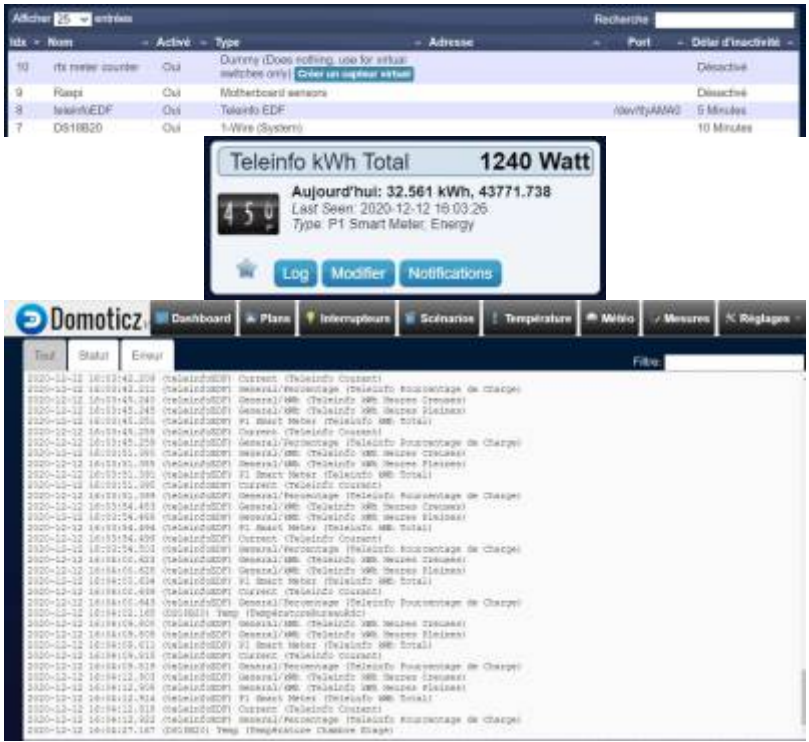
Afficher 25 entrées

Recherche

| Idx | Nom | Activé | Type | Adresse | Port | Délai d'inactivité |
|---|---|---|---|---|---|---|
| 10 | rfx meter counter | Oui | Dummy (Does nothing, use for virtual switches only) Créer un capteur virtuel | | | Désactivé |
| 9 | Raspi | Oui | Motherboard sensors | | | Désactivé |
| 8 | teleinfoEDF | Oui | Teleinfo EDF | | /dev/ttyAMA0 | 5 Minutes |
| 7 | DS18B20 | Oui | 1-Wire (System) | | | 10 Minutes |

Teleinfo kWh Total 1240 Watt

Aujourd'hui: 32.561 kWh, 43771.738

Last Seen: 2020-12-12 16:03:26

Type: P1 Smart Meter, Energy

Log Modifier Notifications

Domoticz

Dashboard Plans Interrupteurs Scénarios Température Météo Mesures Réglages

Tout Statut Erreur

Filtre:

2020-12-12 16:03:42.208 (teleinfoEDF) Current (Teleinfo Courant)
2020-12-12 16:03:45.243 (teleinfoEDF) General/Percentage (Teleinfo Pourcentage de Charge)
2020-12-12 16:03:45.243 (teleinfoEDF) General/kWh (Teleinfo kWh Heures Creuses)
2020-12-12 16:03:45.245 (teleinfoEDF) General/kWh (Teleinfo kWh Heures Pleines)
2020-12-12 16:03:45.251 (teleinfoEDF) P1 Smart Meter (Teleinfo kWh Total)
2020-12-12 16:03:45.255 (teleinfoEDF) Current (Teleinfo Courant)
2020-12-12 16:03:45.259 (teleinfoEDF) General/Percentage (Teleinfo Pourcentage de Charge)
2020-12-12 16:03:51.355 (teleinfoEDF) General/kWh (Teleinfo kWh Heures Creuses)
2020-12-12 16:03:51.355 (teleinfoEDF) General/kWh (Teleinfo kWh Heures Pleines)
2020-12-12 16:03:51.355 (teleinfoEDF) P1 Smart Meter (Teleinfo kWh Total)
2020-12-12 16:03:51.395 (teleinfoEDF) Current (Teleinfo Courant)
2020-12-12 16:03:51.398 (teleinfoEDF) General/Percentage (Teleinfo Pourcentage de Charge)
2020-12-12 16:03:54.453 (teleinfoEDF) General/kWh (Teleinfo kWh Heures Creuses)
2020-12-12 16:03:54.453 (teleinfoEDF) General/kWh (Teleinfo kWh Heures Pleines)
2020-12-12 16:03:54.496 (teleinfoEDF) P1 Smart Meter (Teleinfo kWh Total)
2020-12-12 16:03:54.498 (teleinfoEDF) Current (Teleinfo Courant)
2020-12-12 16:03:54.502 (teleinfoEDF) General/Percentage (Teleinfo Pourcentage de Charge)
2020-12-12 16:04:00.623 (teleinfoEDF) General/kWh (Teleinfo kWh Heures Creuses)
2020-12-12 16:04:00.628 (teleinfoEDF) General/kWh (Teleinfo kWh Heures Pleines)
2020-12-12 16:04:00.634 (teleinfoEDF) P1 Smart Meter (Teleinfo kWh Total)
2020-12-12 16:04:00.638 (teleinfoEDF) Current (Teleinfo Courant)
2020-12-12 16:04:00.643 (teleinfoEDF) General/Percentage (Teleinfo Pourcentage de Charge)
2020-12-12 16:04:03.168 (DS18B20) Temp (TempératureBureauAdc)
2020-12-12 16:04:09.905 (teleinfoEDF) General/kWh (Teleinfo kWh Heures Creuses)
2020-12-12 16:04:09.908 (teleinfoEDF) General/kWh (Teleinfo kWh Heures Pleines)
2020-12-12 16:04:09.912 (teleinfoEDF) P1 Smart Meter (Teleinfo kWh Total)
2020-12-12 16:04:09.915 (teleinfoEDF) Current (Teleinfo Courant)
2020-12-12 16:04:09.918 (teleinfoEDF) General/Percentage (Teleinfo Pourcentage de Charge)
2020-12-12 16:04:12.903 (teleinfoEDF) General/kWh (Teleinfo kWh Heures Creuses)
2020-12-12 16:04:12.906 (teleinfoEDF) General/kWh (Teleinfo kWh Heures Pleines)
2020-12-12 16:04:12.909 (teleinfoEDF) P1 Smart Meter (Teleinfo kWh Total)
2020-12-12 16:04:12.918 (teleinfoEDF) Current (Teleinfo Courant)
2020-12-12 16:04:12.922 (teleinfoEDF) General/Percentage (Teleinfo Pourcentage de Charge)
2020-12-12 16:04:27.167 (DS18B20) Temp (Température Chambre Etage)